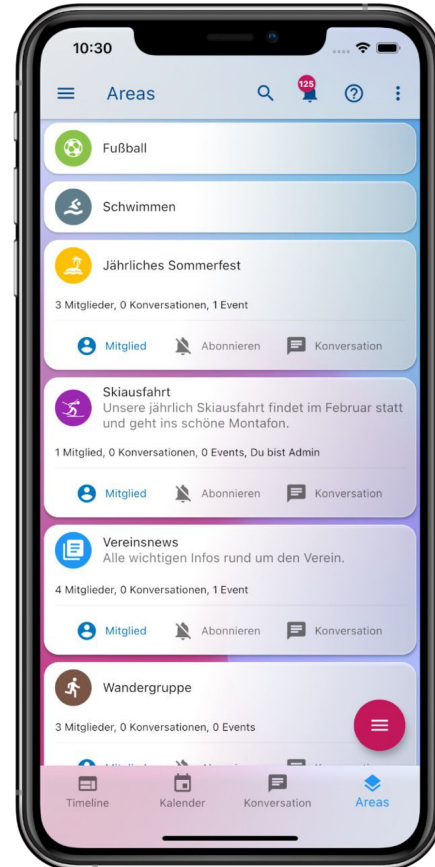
10:30

Areas

125

Fußball

Schwimmen

Jährliches Sommerfest

3 Mitglieder, 0 Konversationen, 1 Event

Mitglied Abonnieren Konversation

Skiausfahrt
Unsere jährlich Skiausfahrt findet im Februar statt und geht ins schöne Montafon.

1 Mitglied, 0 Konversationen, 0 Events, Du bist Admin

Mitglied Abonnieren Konversation

Vereinsnews
Alle wichtigen Infos rund um den Verein.

4 Mitglieder, 0 Konversationen, 1 Event

Mitglied Abonnieren Konversation

Wandergruppe

3 Mitglieder, 0 Konversationen, 0 Events

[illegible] Abonnieren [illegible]

Timeline Kalender Konversation Areas